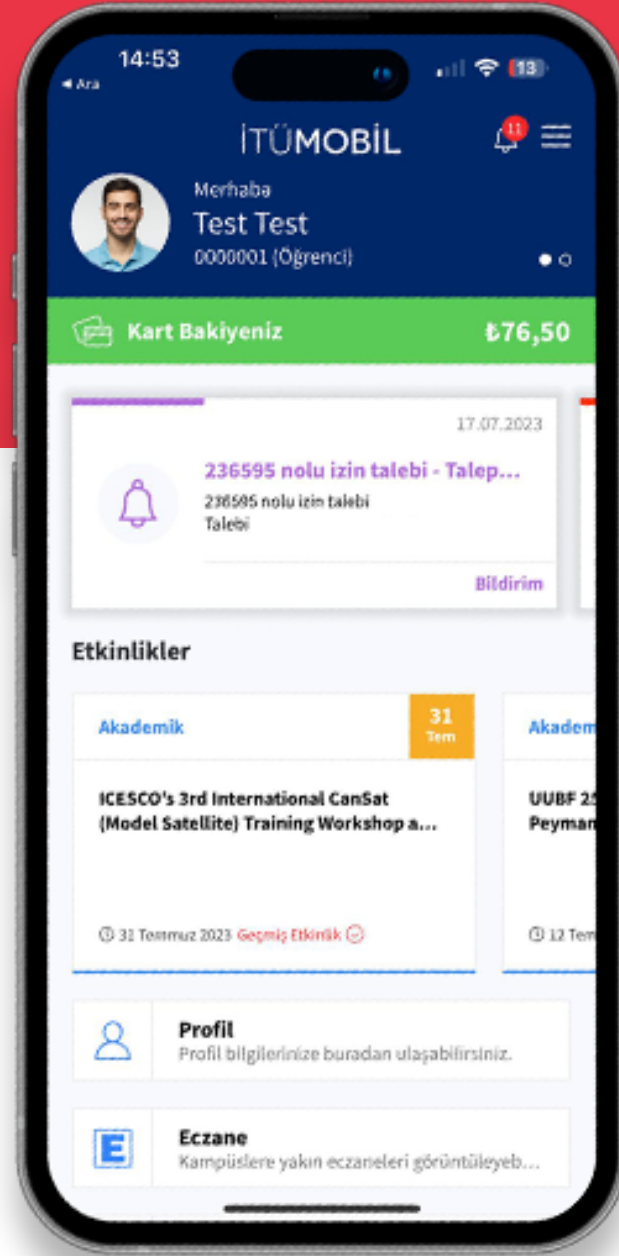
14:53
◂ Ara
13

İTÜMOBİL
11

Merhaba
Test Test
0000001 (Öğrenci)

Kart Bakiyeniz
₺76,50

17.07.2023
236595 nolu izin talebi - Talep...
236595 nolu izin talebi
Talebi
Bildirim

Etkinlikler

Akademik
31
Tem
ICESCO's 3rd International CanSat (Model Satellite) Training Workshop a...
31 Temmuz 2023 Geçmiş Etkinlik

Akadem
UUBF 2
Peyman
12 Tem

Profil
Profil bilgilerinize buradan ulaşabilirsiniz.

E
Eczane
Kampüslere yakın eczaneleri görüntüleyeb...